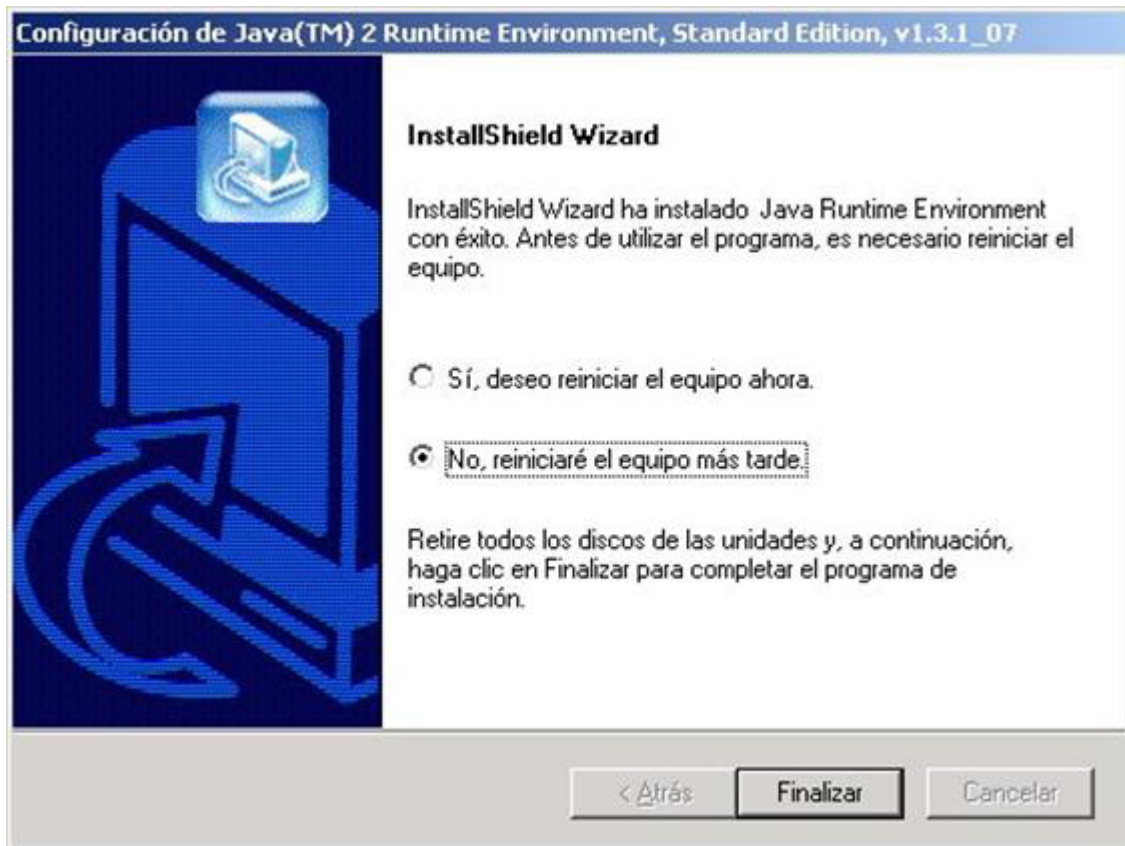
Configuración de Java(TM) 2 Runtime Environment, Standard Edition, v1.3.1_07

InstallShield Wizard

InstallShield Wizard ha instalado Java Runtime Environment con éxito. Antes de utilizar el programa, es necesario reiniciar el equipo.

Sí, deseo reiniciar el equipo ahora.

No, reiniciaré el equipo más tarde.

Retire todos los discos de las unidades y, a continuación, haga clic en Finalizar para completar el programa de instalación.

< Atrás

Finalizar

Cancelar